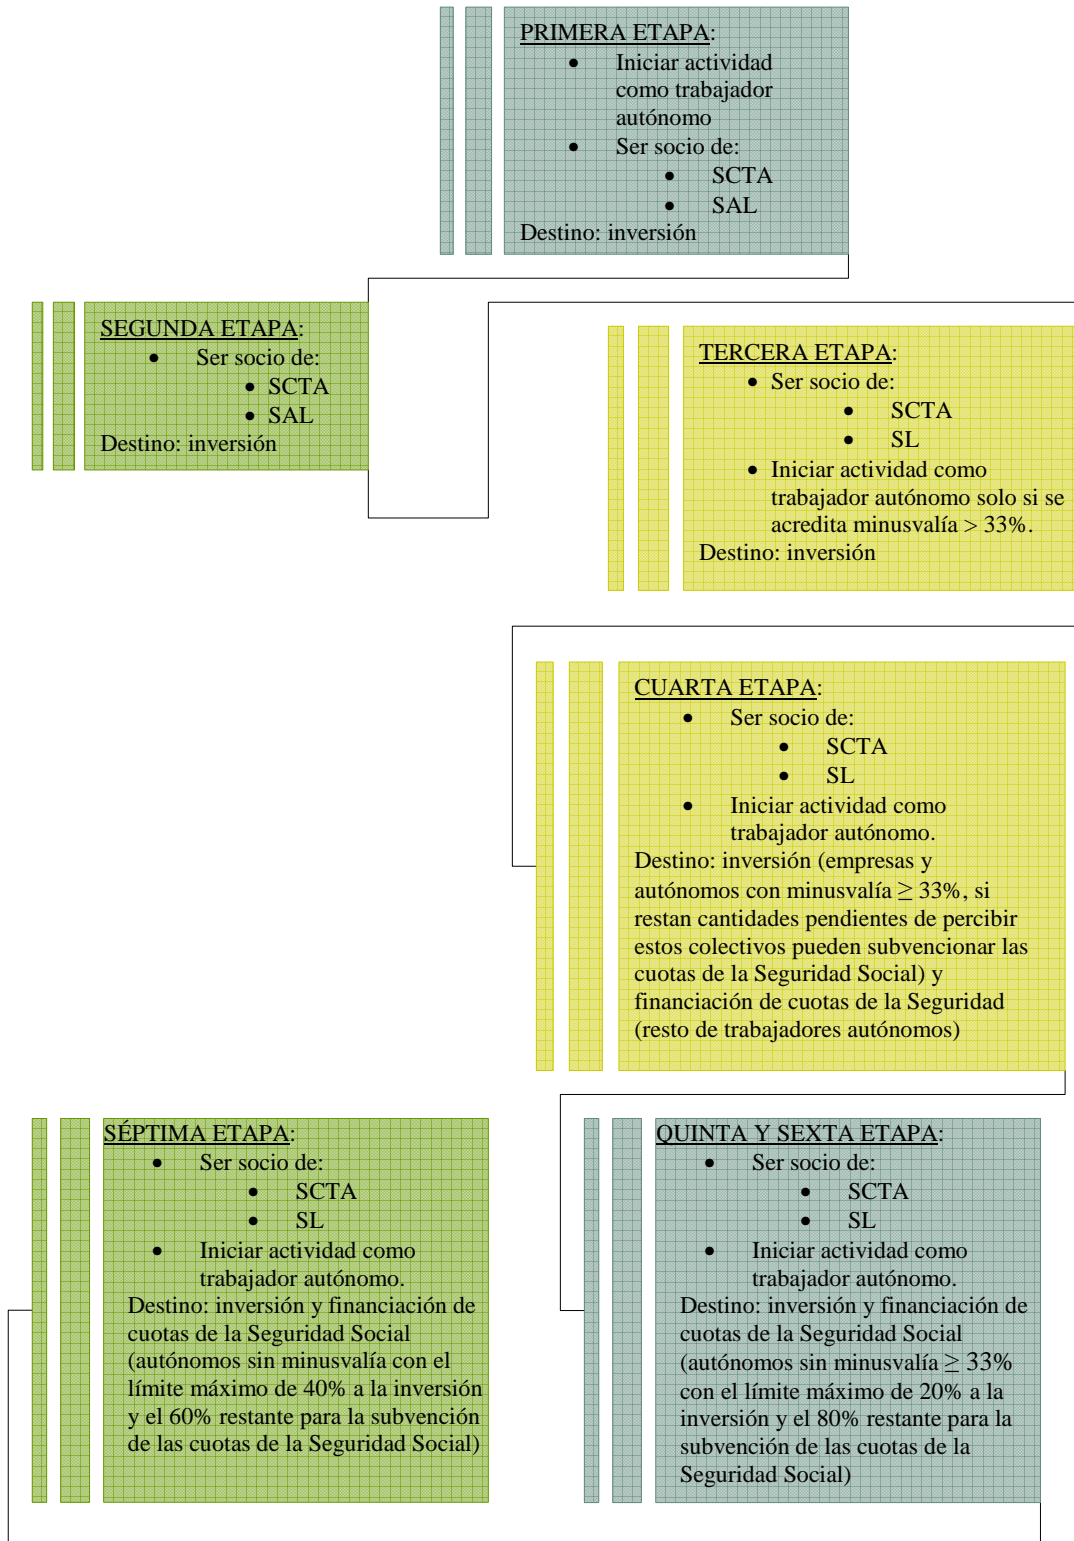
PRIMERA ETAPA:
- Iniciar actividad como trabajador autónomo
- Ser socio de:
  - SCTA
  - SAL

Destino: inversión

SEGUNDA ETAPA:
- Ser socio de:
  - SCTA
  - SAL

Destino: inversión

TERCERA ETAPA:
- Ser socio de:
  - SCTA
  - SL
- Iniciar actividad como trabajador autónomo solo si se acredita minusvalía > 33%.

Destino: inversión

CUARTA ETAPA:
- Ser socio de:
  - SCTA
  - SL
- Iniciar actividad como trabajador autónomo.

Destino: inversión (empresas y autónomos con minusvalía $\geq$ 33%, si restan cantidades pendientes de percibir estos colectivos pueden subvencionar las cuotas de la Seguridad Social) y financiación de cuotas de la Seguridad (resto de trabajadores autónomos)

SÉPTIMA ETAPA:
- Ser socio de:
  - SCTA
  - SL
- Iniciar actividad como trabajador autónomo.

Destino: inversión y financiación de cuotas de la Seguridad Social (autónomos sin minusvalía con el límite máximo de 40% a la inversión y el 60% restante para la subvención de las cuotas de la Seguridad Social)

QUINTA Y SEXTA ETAPA:
- Ser socio de:
  - SCTA
  - SL
- Iniciar actividad como trabajador autónomo.

Destino: inversión y financiación de cuotas de la Seguridad Social (autónomos sin minusvalía $\geq$ 33% con el límite máximo de 20% a la inversión y el 80% restante para la subvención de las cuotas de la Seguridad Social)